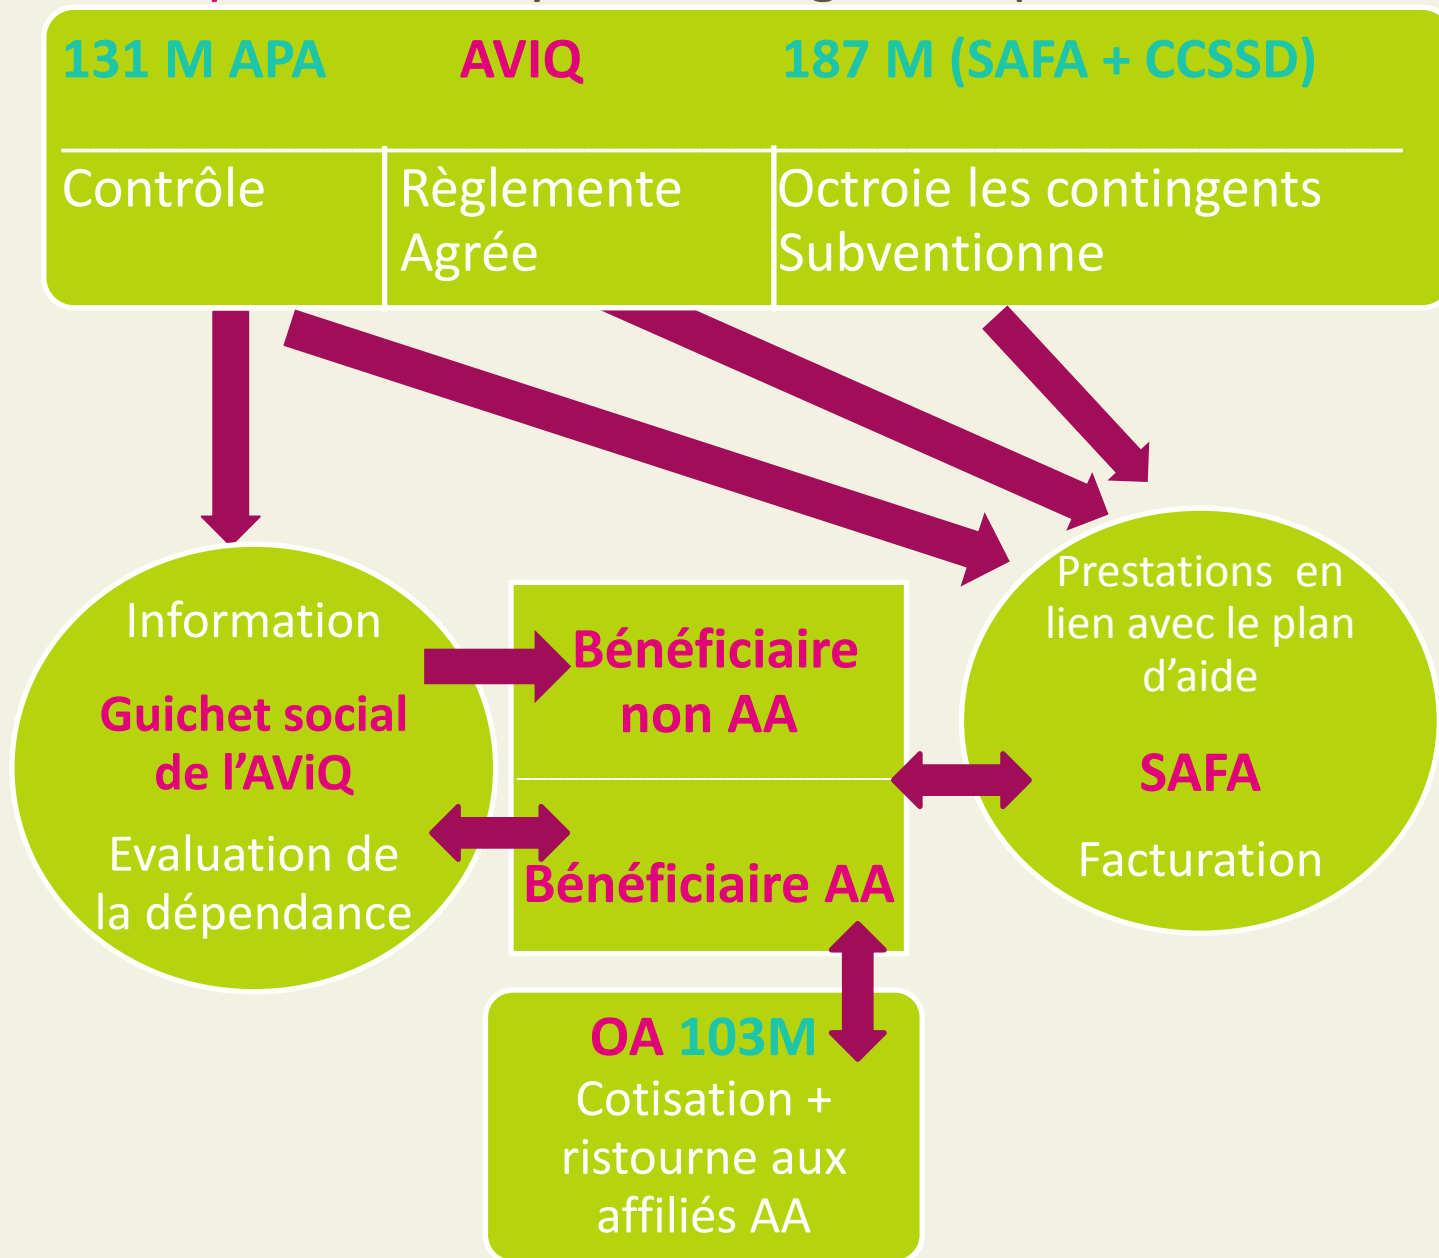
131 M APA AVIQ 187 M (SAFA + CCSSD)

| Contrôle | Règlemente Agrée | Octroie les contingents Subventionne |
|---|---|---|

Information

Guichet social de l'AViQ

Evaluation de la dépendance

Bénéficiaire non AA

Bénéficiaire AA

Prestations en lien avec le plan d'aide

SAFA

Facturation

OA 103M

Cotisation + ristourne aux affiliés AA